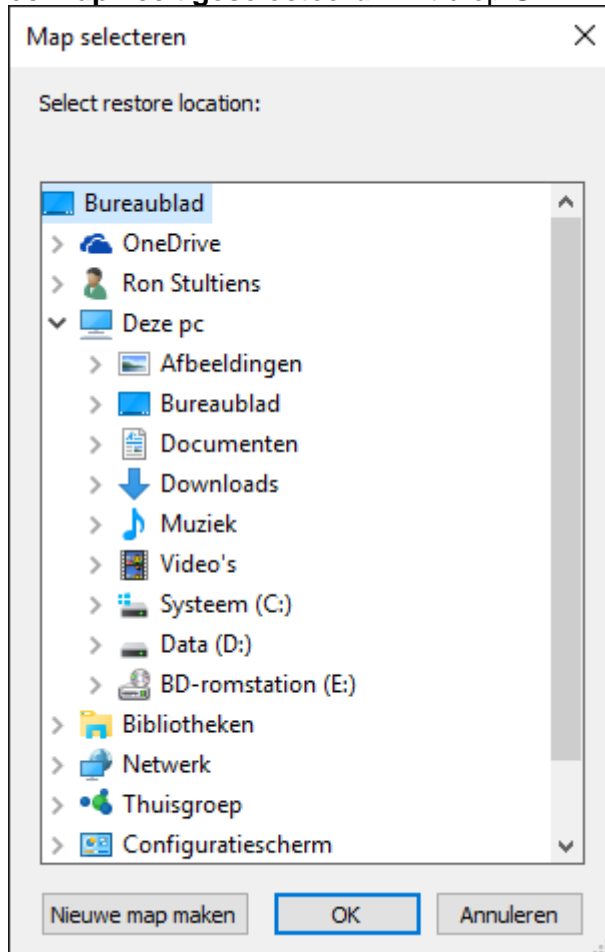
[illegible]

Map selecteren

×

Select restore location:

Bureaublad
OneDrive
Ron Stultiens
Deze pc
Afbeeldingen
Bureaublad
Documenten
Downloads
Muziek
Video's
Systeem (C:)
Data (D:)
BD-romstation (E:)
Bibliotheken
Netwerk
Thuisgroep
Configuratiescherm

Nieuwe map maken | OK | Annuleren